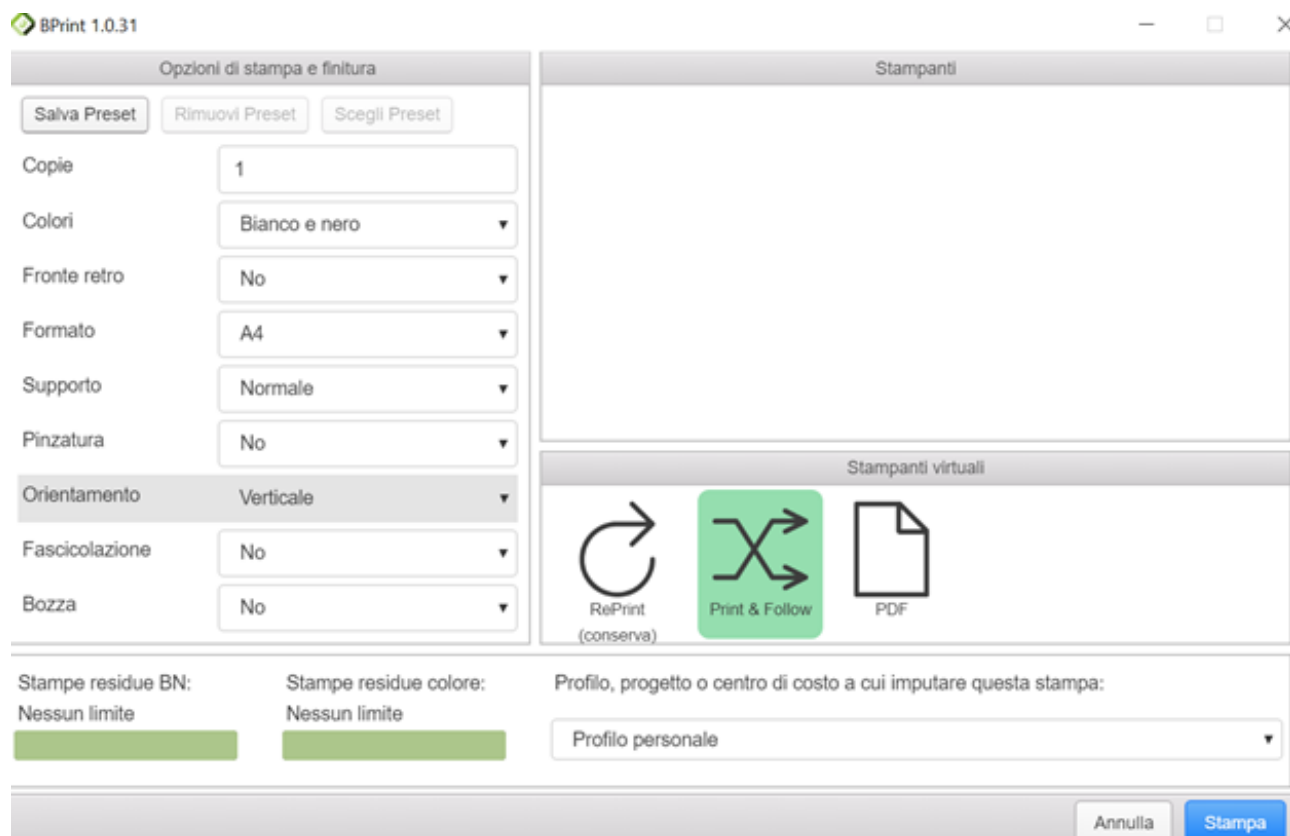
BPrint 1.0.31

Opzioni di stampa e finitura

Salva Preset
Rimuovi Preset
Scegli Preset

Copie 1
Colori Bianco e nero
Fronte retro No
Formato A4
Supporto Normale
Pinzatura No
Orientamento Verticale
Fascicolazione No
Bozza No

Stampanti

Stampanti virtuali

RePrint (conserva)
Print & Follow
PDF

Stampe residue BN:
Nessun limite

Stampe residue colore:
Nessun limite

Profilo, progetto o centro di costo a cui imputare questa stampa:
Profilo personale

Annulla
Stampa